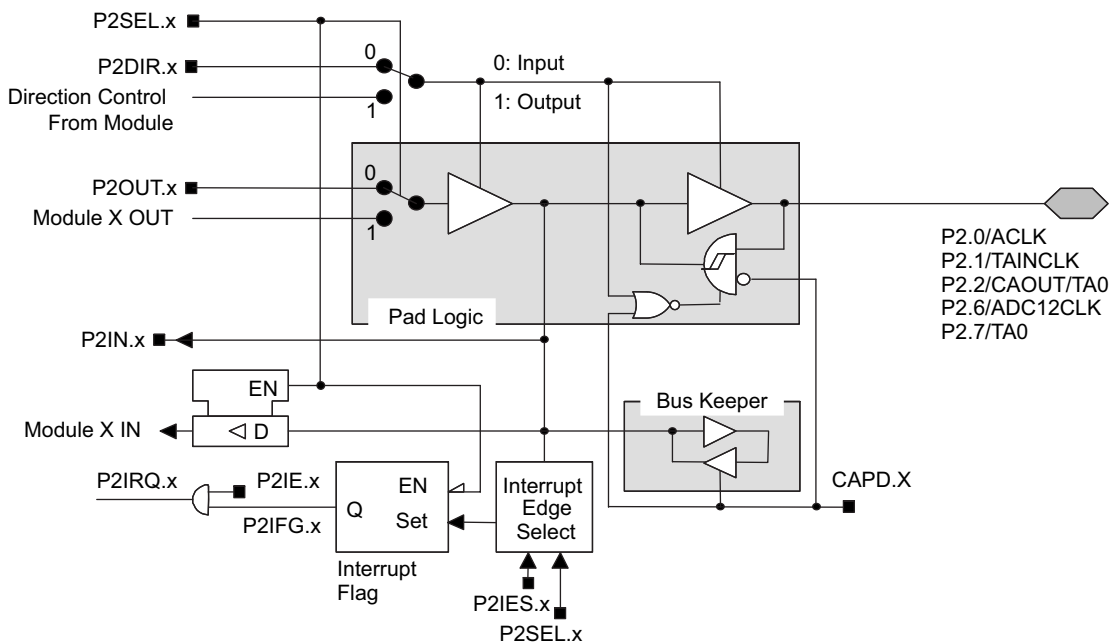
P2SEL.x

P2DIR.x

0

Direction Control From Module

1

0: Input

1: Output

P2OUT.x

0

Module X OUT

1

Pad Logic

P2.0/ACLK
P2.1/TAINCLK
P2.2/CAOUT/TA0
P2.6/ADC12CLK
P2.7/TA0

P2IN.x

EN

Module X IN

D

Bus Keeper

P2IRQ.x

P2IE.x

P2IFG.x

Q

EN

Set

Interrupt Flag

Interrupt Edge Select

CAPD.X

P2IES.x

P2SEL.x